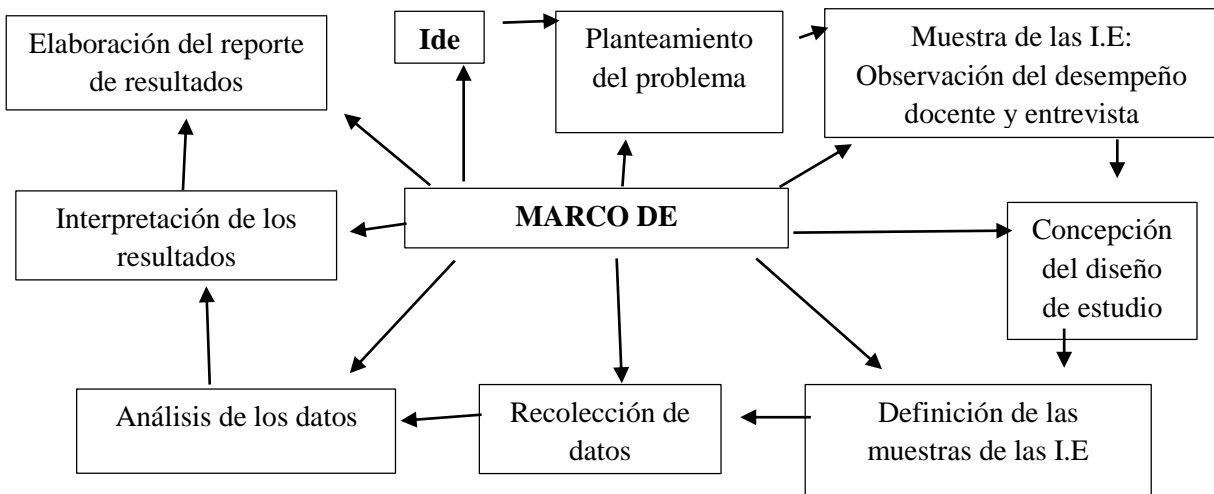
Elaboración del reporte de resultados

Ide

Planteamiento del problema

Muestra de las I.E: Observación del desempeño docente y entrevista

Interpretación de los resultados

MARCO DE

Concepción del diseño de estudio

Análisis de los datos

Recolección de datos

Definición de las muestras de las I.E